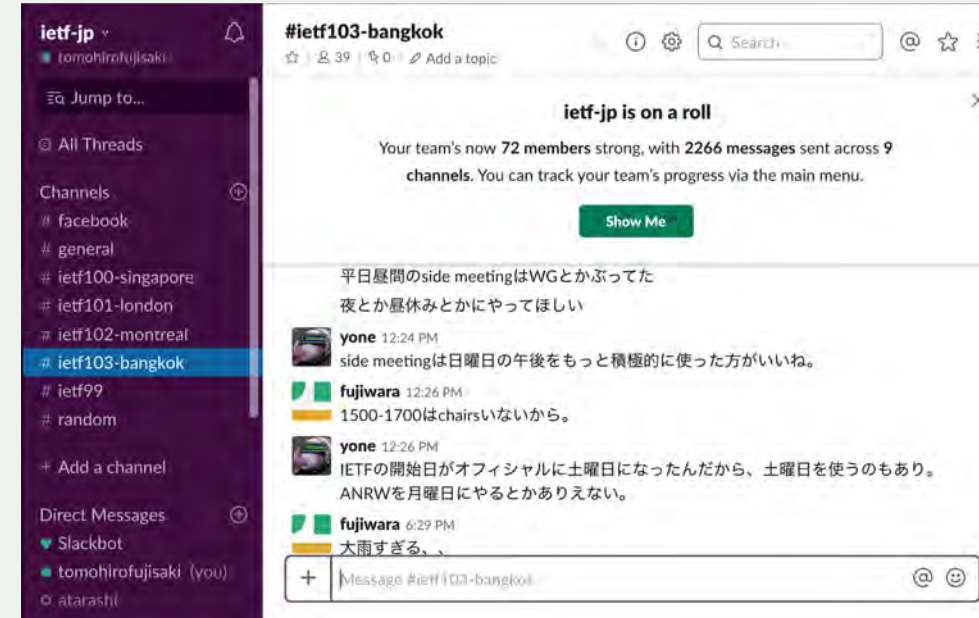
ietf-jp
tomohirofujisaki
Jump to...
All Threads
Channels
# facebook
# general
# ietf100-singapore
# ietf101-london
# ietf102-montreal
# ietf103-bangkok
# ietf99
# random
+ Add a channel
Direct Messages
Slackbot
tomohirofujisaki (you)
atarashi

#ietf103-bangkok
39 | 0 | Add a topic
Search

ietf-jp is on a roll
Your team's now **72 members** strong, with **2266 messages** sent across **9 channels**. You can track your team's progress via the main menu.
Show Me

平日昼間のside meetingはWGとかぶってた
夜とか昼休みとかにやってほしい

**yone** 12:24 PM
side meetingは日曜日の午後をもっと積極的に使った方がいいね。

**fujiwara** 12:26 PM
1500-1700はchairsいないから。

**yone** 12:26 PM
IETFの開始日がオフィシャルに土曜日になったんだから、土曜日を使うのもあり。
ANRWを月曜日にやるとかありえない。

**fujiwara** 6:29 PM
大雨すぎる、、

Message #ietf103-bangkok